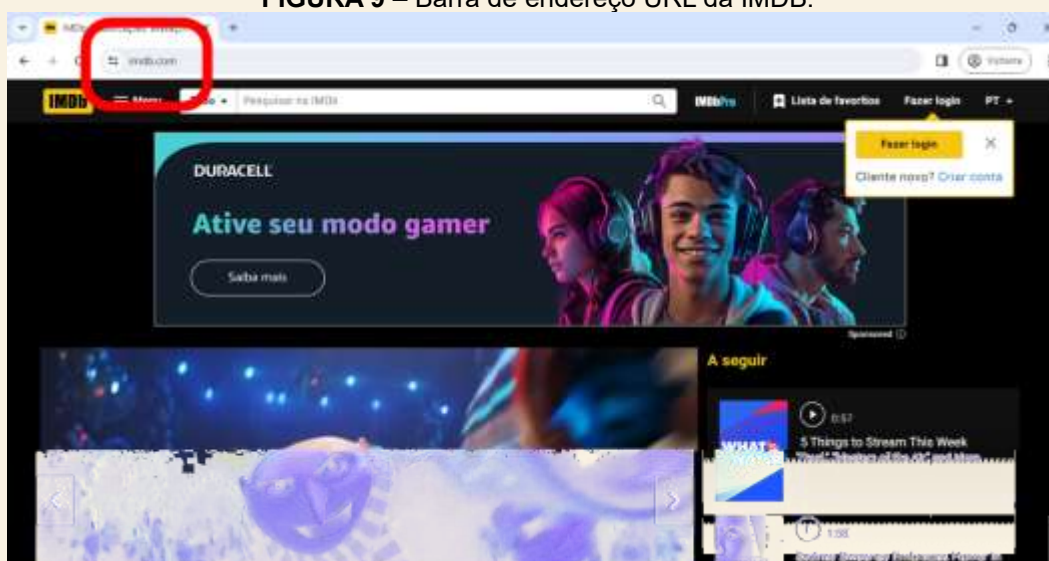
FIGURA 9 – Barra de endereço URL da IMDB.

imdb.com

IMDb Menu Todos Pesquisar no IMDb IMDbPro Lista de favoritos Fazer login PT

Fazer login
Cliente novo? Criar conta

DURACELL
Ative seu modo gamer
Saiba mais

Sponsored

A seguir

0:57
5 Things to Stream This Week
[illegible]

1:58
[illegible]